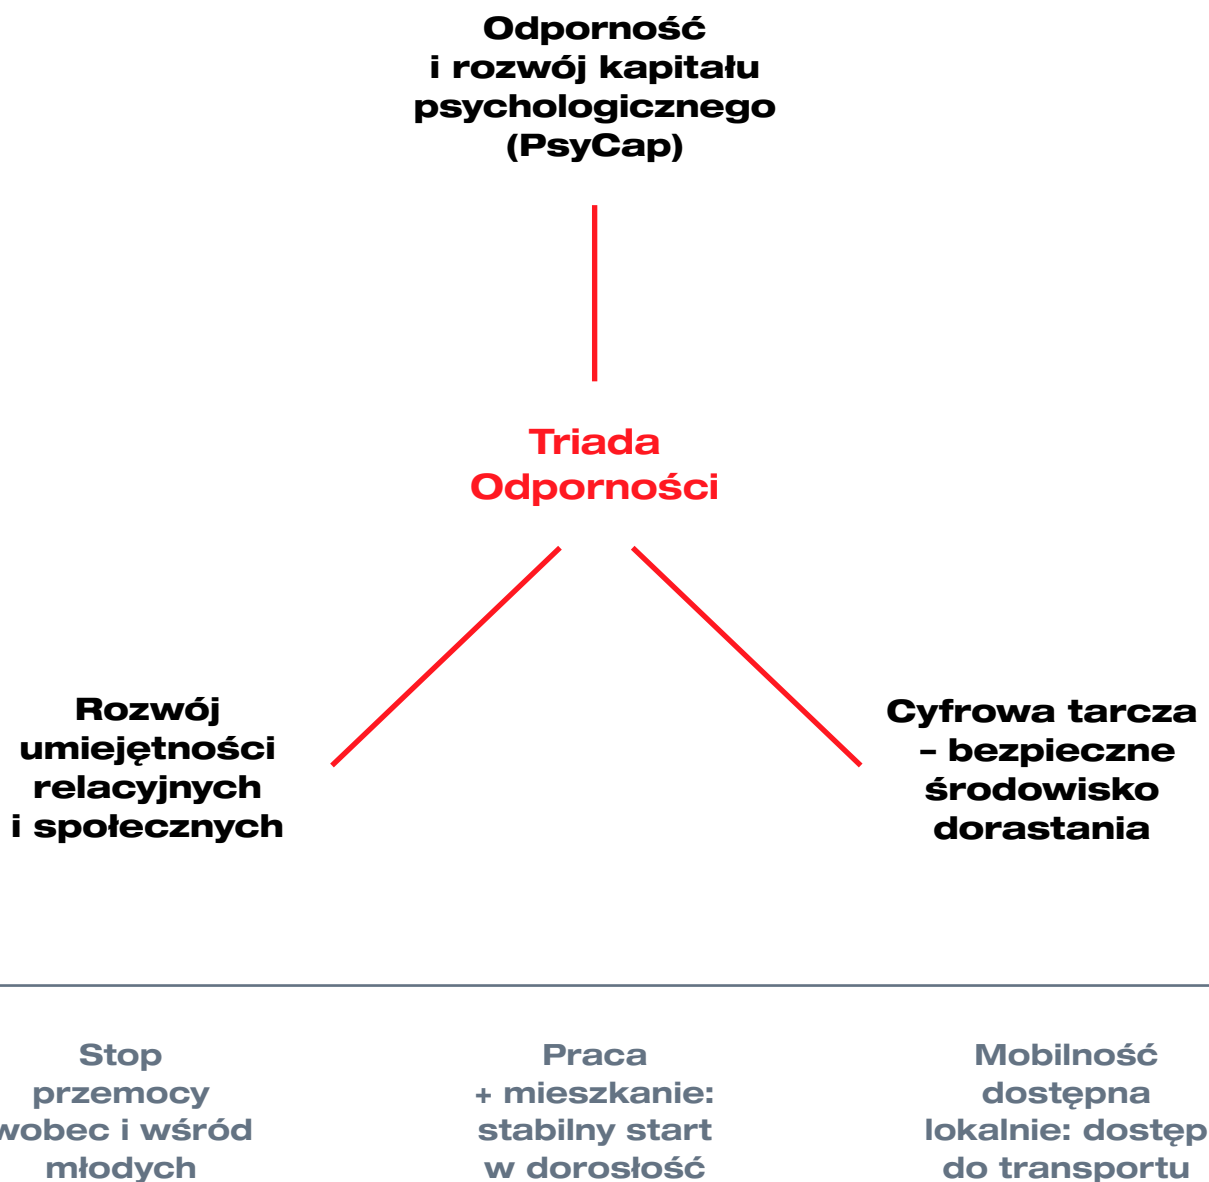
Odporność i rozwój kapitału psychologicznego (PsyCap)

Triada Odporności

Rozwój umiejętności relacyjnych i społecznych

Cyfrowa tarcza – bezpieczne środowisko dorastania

Stop przemocy wobec i wśród młodych

Praca + mieszkanie: stabilny start w dorosłość

Mobilność dostępna lokalnie: dostęp do transportu